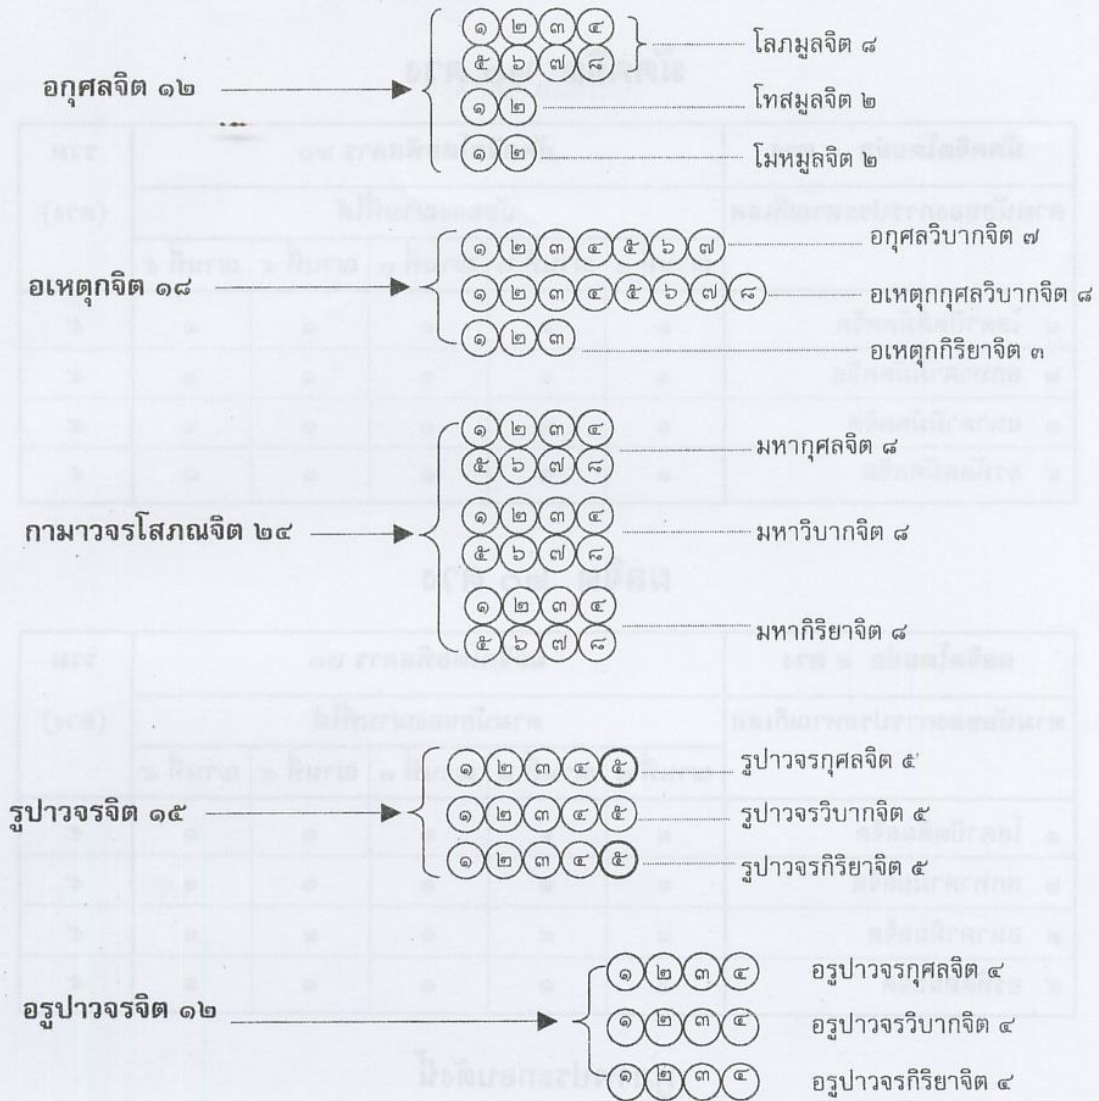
อกุศลจิต ๑๒

๑ ๒ ๓ ๔
๕ ๖ ๗ ๘ โลภมูลจิต ๘
๑ ๒ โทสมูลจิต ๒
๑ ๒ โมหมูลจิต ๒

อเหตุกจิต ๑๘

๑ ๒ ๓ ๔ ๕ ๖ ๗ อกุศลวิบากจิต ๗
๑ ๒ ๓ ๔ ๕ ๖ ๗ ๘ อเหตุกกุศลวิบากจิต ๘
๑ ๒ ๓ อเหตุกกิริยาจิต ๓

กามาวจรโสภณจิต ๒๔

๑ ๒ ๓ ๔
๕ ๖ ๗ ๘ มหากุศลจิต ๘
๑ ๒ ๓ ๔
๕ ๖ ๗ ๘ มหาวิบากจิต ๘
๑ ๒ ๓ ๔
๕ ๖ ๗ ๘ มหากิริยาจิต ๘

รูปาวจรจิต ๑๕

๑ ๒ ๓ ๔ ๕ รูปาวจรกุศลจิต ๕
๑ ๒ ๓ ๔ ๕ รูปาวจรวิบากจิต ๕
๑ ๒ ๓ ๔ ๕ รูปาวจรกิริยาจิต ๕

อรูปาวจรจิต ๑๒

๑ ๒ ๓ ๔ อรูปาวจรกุศลจิต ๔
๑ ๒ ๓ ๔ อรูปาวจรวิบากจิต ๔
๑ ๒ ๓ ๔ อรูปาวจรกิริยาจิต ๔